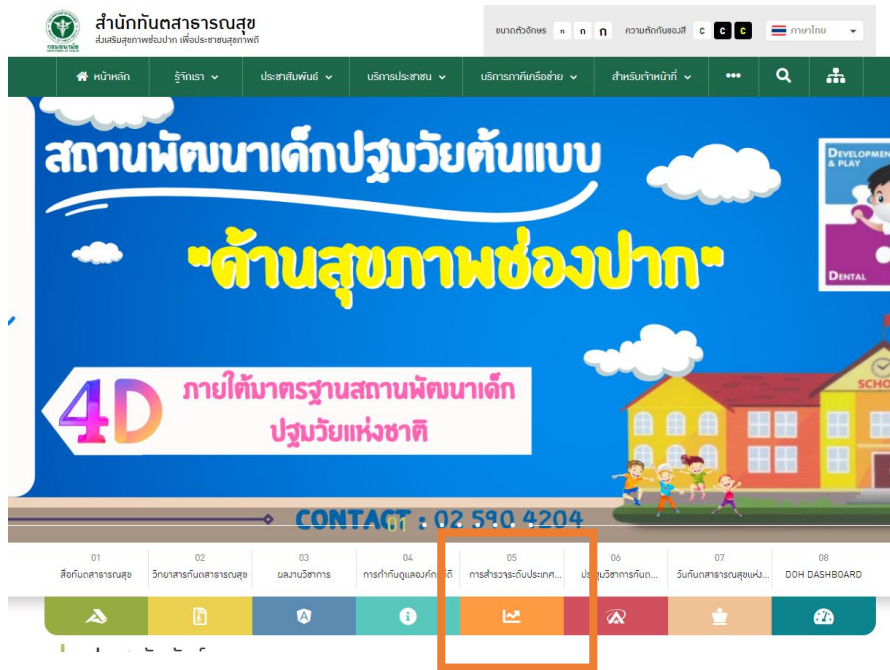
สำนักทันตสาธารณสุข
ส่งเสริมสุขภาพช่องปาก เพื่อประชาชนสุขภาพดี

กรมอนามัย

ขนาดตัวอักษร ก ก ก ความตัดกันของสี C C C ภาษาไทย

หน้าหลัก รู้จักเรา ประชาสัมพันธ์ บริการประชาชน บริการภาคีเครือข่าย สำหรับเจ้าหน้าที่

สถานพัฒนาเด็กปฐมวัยต้นแบบ
"ด้านสุขภาพช่องปาก"

4D ภายใต้มาตรฐานสถานพัฒนาเด็กปฐมวัยแห่งชาติ

DEVELOPMENT & PLAY
DENTAL
SCHO

CONTACT : 02 590 4204

01 สื่อทันตสาธารณสุข
02 วิทยาสารทันตสาธารณสุข
03 ผลงานวิชาการ
04 การกำกับดูแลองค์กรที่ดี
05 การสำรวจระดับประเทศ...
06 ประชุมวิชาการทันต...
07 วันทันตสาธารณสุขแห่ง...
08 DOH DASHBOARD